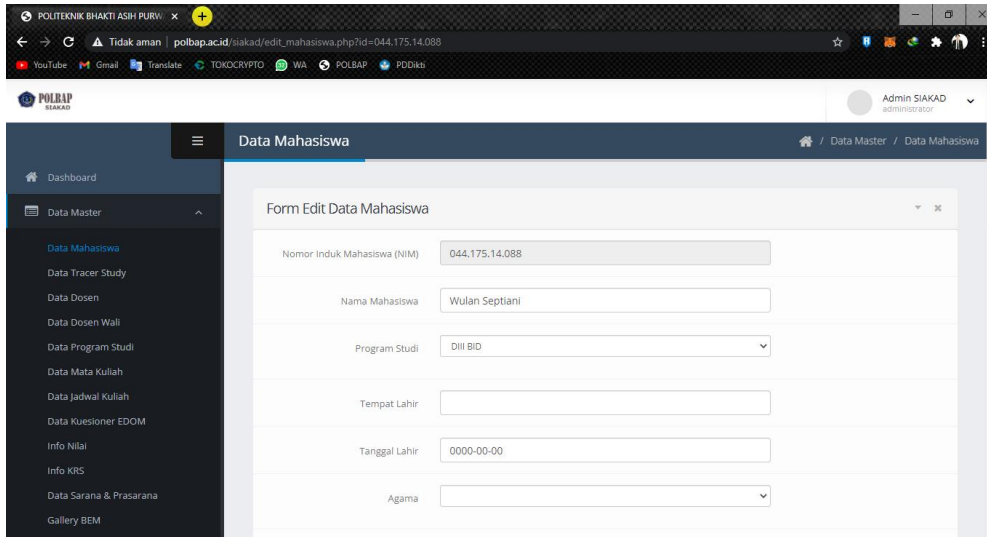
POLITEKNIK BHAKTI ASIH PURW ×

Tidak aman | polbap.ac.id/siakad/edit_mahasiswa.php?id=044.175.14.088

YouTube Gmail Translate TOKOCRYPTO WA POLBAP PDDikti

POLBAP SIAKAD

Admin SIAKAD
administrator

Data Mahasiswa

/ Data Master / Data Mahasiswa

Dashboard

Data Master

Data Mahasiswa

Data Tracer Study

Data Dosen

Data Dosen Wali

Data Program Studi

Data Mata Kuliah

Data Jadwal Kuliah

Data Kuesioner EDOM

Info Nilai

Info KRS

Data Sarana & Prasarana

Gallery BEM

Form Edit Data Mahasiswa

Nomor Induk Mahasiswa (NIM) 044.175.14.088

Nama Mahasiswa Wulan Septiani

Program Studi DIII BID

Tempat Lahir

Tanggal Lahir 0000-00-00

Agama